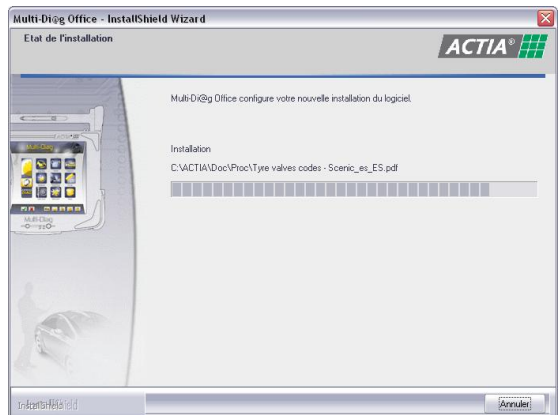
Multi-Di@g Office - InstallShield Wizard

Etat de l'installation

ACTIA®

Multi-Di@g Office configure votre nouvelle installation du logiciel.

Installation

C:\ACTIA\Doc\Proc\Tyre valves codes - Scenic_es_ES.pdf

Multi-Diag

Multi-Diag

InstallShield

Annuler